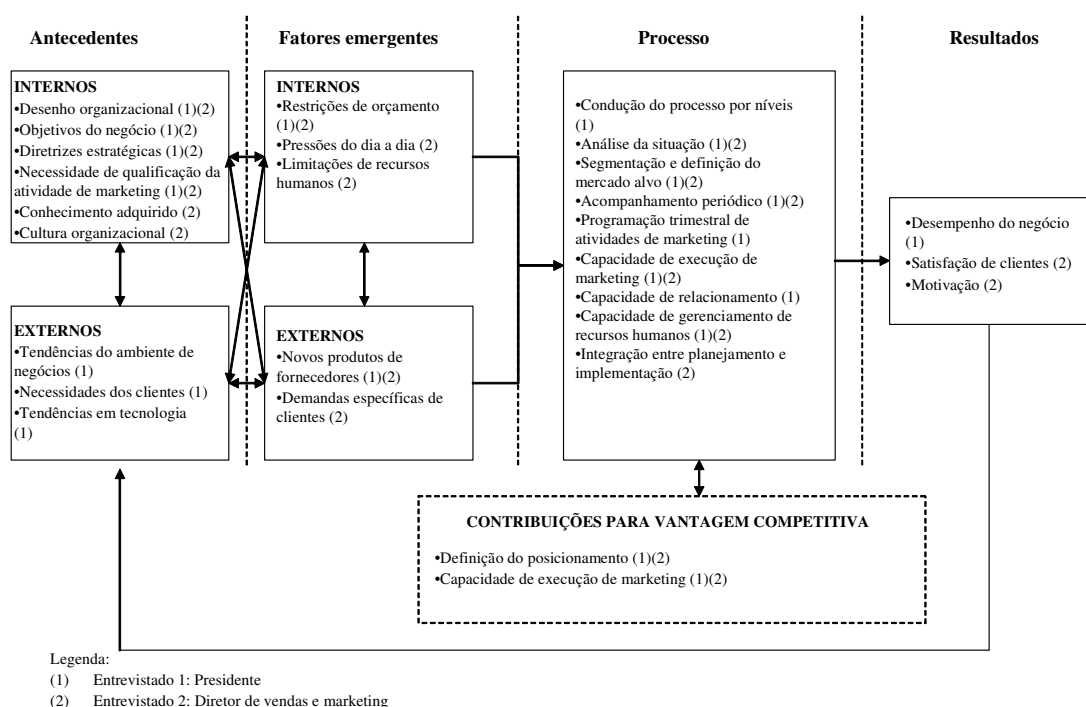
Antecedentes

INTERNOS
•Desenho organizacional (1)(2)
•Objetivos do negócio (1)(2)
•Diretrizes estratégicas (1)(2)
•Necessidade de qualificação da atividade de marketing (1)(2)
•Conhecimento adquirido (2)
•Cultura organizacional (2)

EXTERNOS
•Tendências do ambiente de negócios (1)
•Necessidades dos clientes (1)
•Tendências em tecnologia (1)

Fatores emergentes

INTERNOS
•Restrições de orçamento (1)(2)
•Pressões do dia a dia (2)
•Limitações de recursos humanos (2)

EXTERNOS
•Novos produtos de fornecedores (1)(2)
•Demandas específicas de clientes (2)

Processo

•Condução do processo por níveis (1)
•Análise da situação (1)(2)
•Segmentação e definição do mercado alvo (1)(2)
•Acompanhamento periódico (1)(2)
•Programação trimestral de atividades de marketing (1)
•Capacidade de execução de marketing (1)(2)
•Capacidade de relacionamento (1)
•Capacidade de gerenciamento de recursos humanos (1)(2)
•Integração entre planejamento e implementação (2)

Resultados

•Desempenho do negócio (1)
•Satisfação de clientes (2)
•Motivação (2)

CONTRIBUIÇÕES PARA VANTAGEM COMPETITIVA
•Definição do posicionamento (1)(2)
•Capacidade de execução de marketing (1)(2)

Legenda:
(1) Entrevistado 1: Presidente
(2) Entrevistado 2: Diretor de vendas e marketing